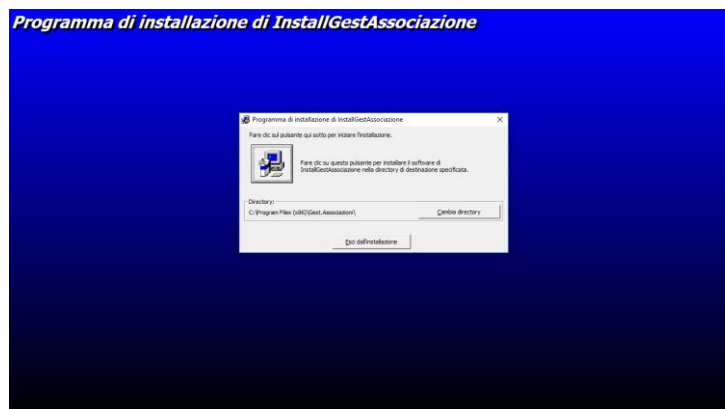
Programma di installazione di InstallGestAssociazione

Programma di installazione di InstallGestAssociazione

×

Fare clic sul pulsante qui sotto per iniziare l'installazione.

Fare clic su questo pulsante per installare il software di InstallGestAssociazione nella directory di destinazione specificata.

Directory:

C:\Program Files (x86)\Gest.Associazioni\

Cambia directory

Esci dall'installazione